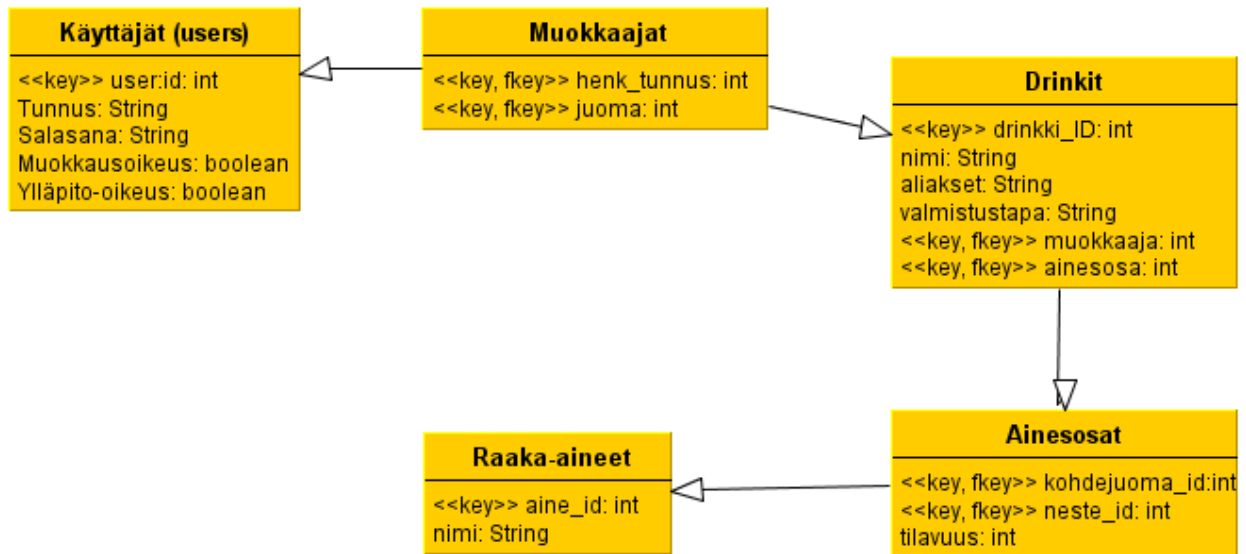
Käyttäjät (users)

<<key>> user:id: int
Tunnus: String
Salasana: String
Muokkausoikeus: boolean
Ylläpito-oikeus: boolean

Muokkaajat

<<key, fkey>> henk_tunnus: int
<<key, fkey>> juoma: int

Drinkit

<<key>> drinkki_ID: int
nimi: String
aliakset: String
valmistustapa: String
<<key, fkey>> muokkaaja: int
<<key, fkey>> ainesosa: int

Raaka-aineet

<<key>> aine_id: int
nimi: String

Ainesosat

<<key, fkey>> kohdejuoma_id:int
<<key, fkey>> neste_id: int
tilavuus: int